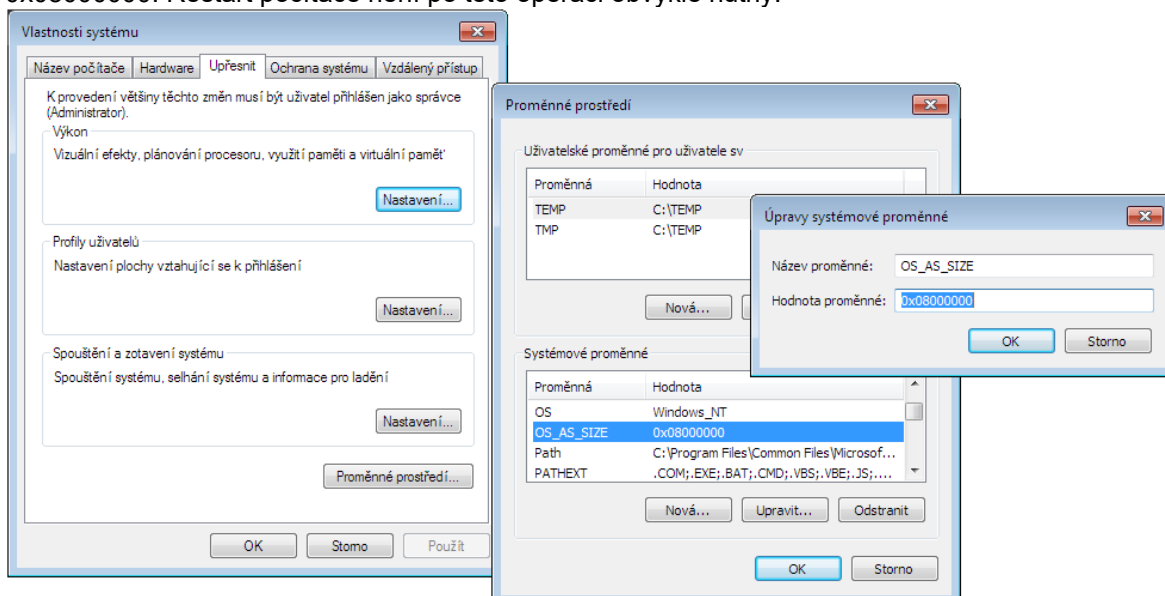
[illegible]

Vlastnosti systému

Název počítače | Hardware | Upřesnit | Ochrana systému | Vzdálený přístup

K provedení většiny těchto změn musí být uživatel přihlášen jako správce (Administrator).

Výkon

Vizuální efekty, plánování procesoru, využití paměti a virtuální paměť

Nastavení...

Profily uživatelů

Nastavení plochy vztahující se k přihlášení

Nastavení...

Spouštění a zotavení systému

Spouštění systému, selhání systému a informace pro ladění

Nastavení...

Proměnné prostředí...

OK | Storno | Použít

Proměnné prostředí

Uživatelské proměnné pro uživatele sv

| Proměnná | Hodnota |
|---|---|
| TEMP | C:\TEMP |
| TMP | C:\TEMP |

Nová...

Systémové proměnné

| Proměnná | Hodnota |
|---|---|
| OS | Windows_NT |
| OS_AS_SIZE | 0x08000000 |
| Path | C:\Program Files\Common Files\Microsof... |
| PATHEXT | .COM;.EXE;.BAT;.CMD;.VBS;.VBE;.JS;.... |

Nová... | Upravit... | Odstranit

OK | Storno

Úpravy systémové proměnné

Název proměnné: OS_AS_SIZE

Hodnota proměnné: 0x08000000

OK | Storno